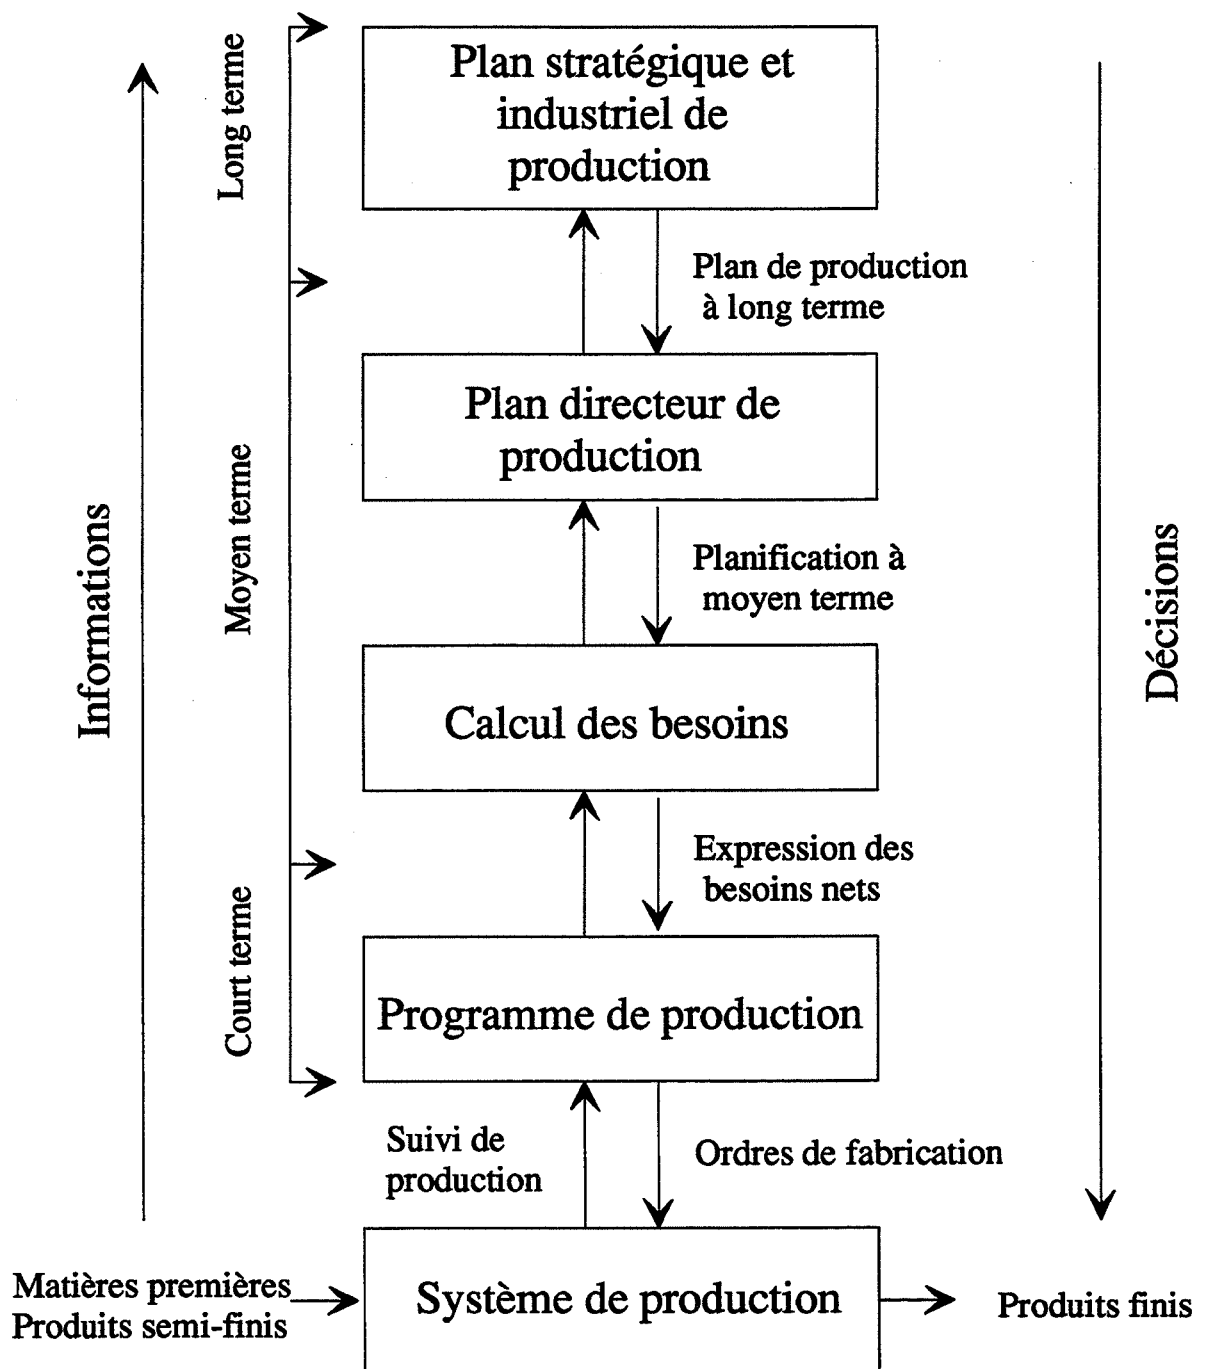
Informations

Long terme

Moyen terme

Court terme

Plan stratégique et industriel de production

Plan de production à long terme

Plan directeur de production

Planification à moyen terme

Calcul des besoins

Expression des besoins nets

Programme de production

Suivi de production

Ordres de fabrication

Décisions

Matières premières
Produits semi-finis

Système de production

Produits finis